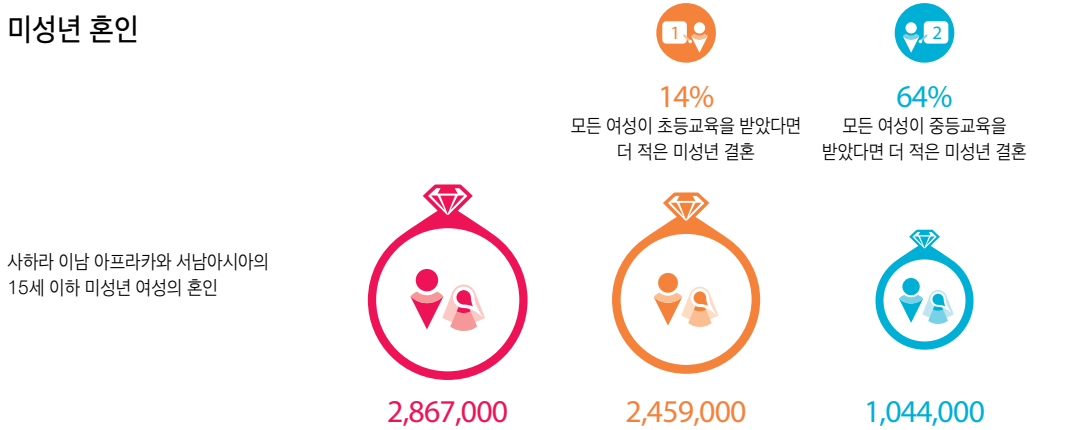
미성년 혼인

1

2

14%
모든 여성이 초등교육을 받았다면 더 적은 미성년 결혼

64%
모든 여성이 중등교육을 받았다면 더 적은 미성년 결혼

사하라 이남 아프라카와 서남아시아의 15세 이하 미성년 여성의 혼인

2,867,000

2,459,000

1,044,000